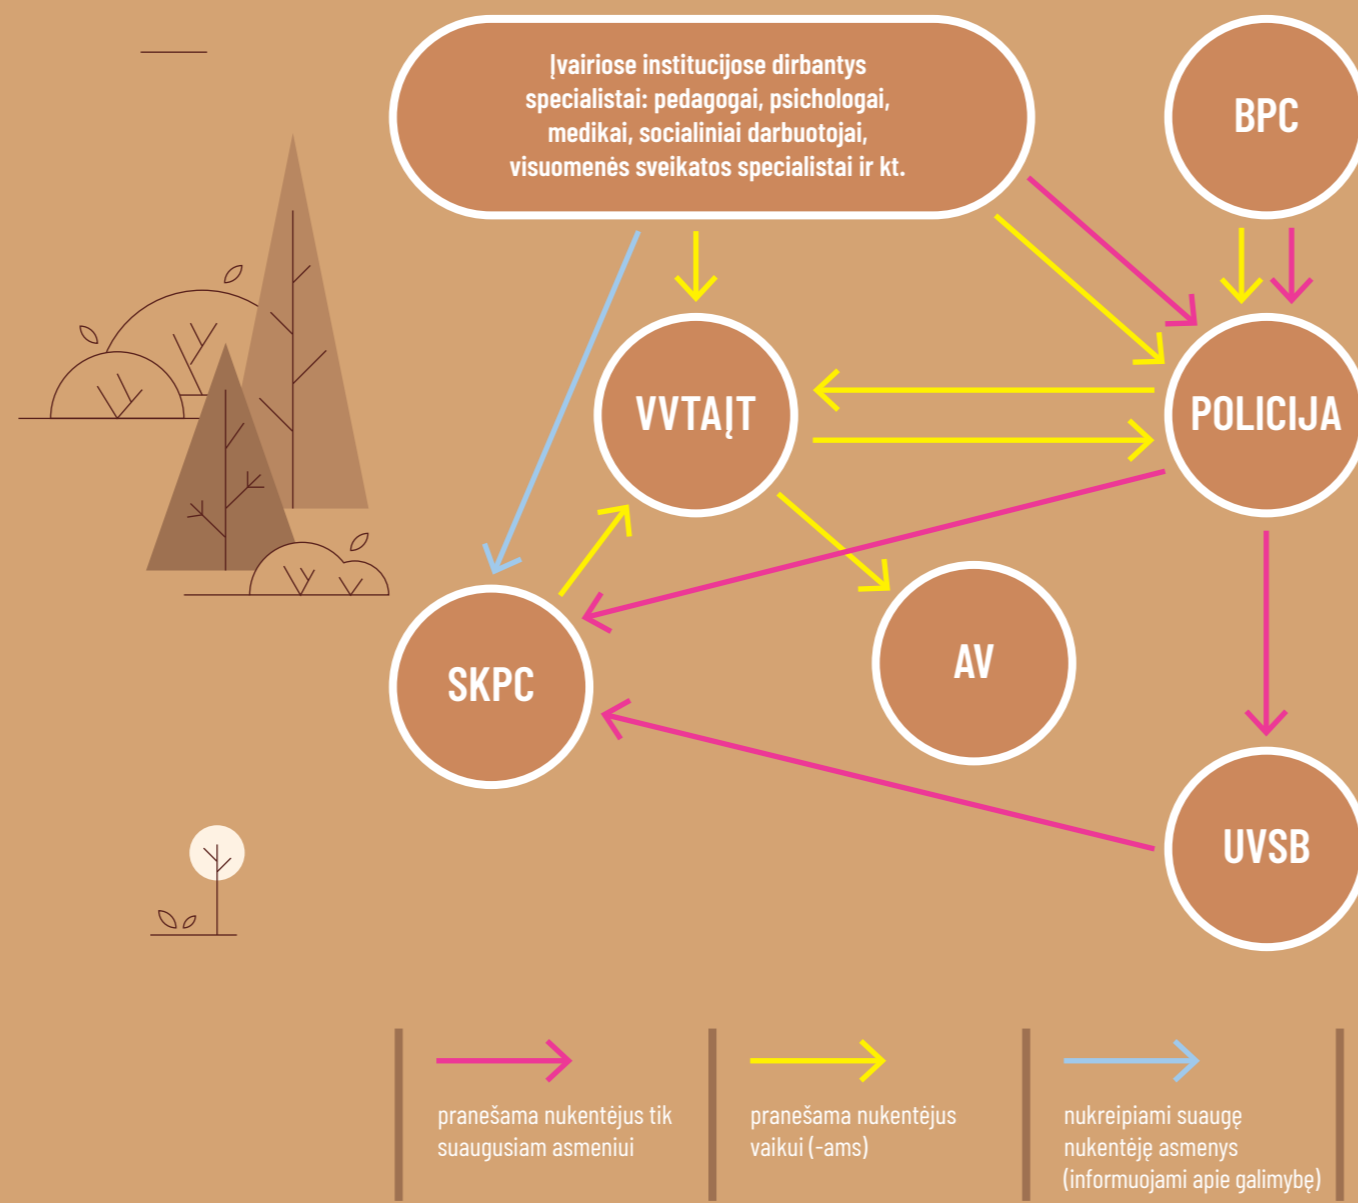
Įvairiose institucijose dirbantys specialistai: pedagogai, psichologai, medikai, socialiniai darbuotojai, visuomenės sveikatos specialistai ir kt.

BPC

VVTAĮT

POLICIJA

SKPC

AV

UVSB

pranešama nukentėjus tik suaugusiam asmeniui

pranešama nukentėjus vaikui (-ams)

nukreipiami suaugę nukentėję asmenys (informuojami apie galimybę)